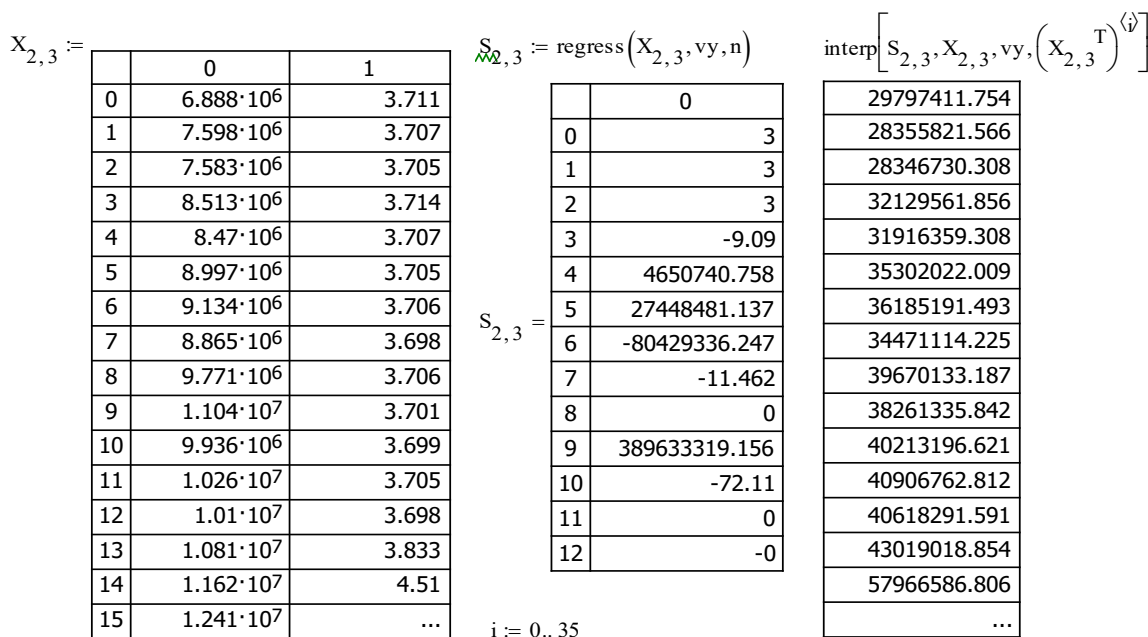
$X_{2,3} :=$

|    | 0 | 1 |
|---|---|---|
| 0 | $6.888\cdot10^6$ | 3.711 |
| 1 | $7.598\cdot10^6$ | 3.707 |
| 2 | $7.583\cdot10^6$ | 3.705 |
| 3 | $8.513\cdot10^6$ | 3.714 |
| 4 | $8.47\cdot10^6$ | 3.707 |
| 5 | $8.997\cdot10^6$ | 3.705 |
| 6 | $9.134\cdot10^6$ | 3.706 |
| 7 | $8.865\cdot10^6$ | 3.698 |
| 8 | $9.771\cdot10^6$ | 3.706 |
| 9 | $1.104\cdot10^7$ | 3.701 |
| 10 | $9.936\cdot10^6$ | 3.699 |
| 11 | $1.026\cdot10^7$ | 3.705 |
| 12 | $1.01\cdot10^7$ | 3.698 |
| 13 | $1.081\cdot10^7$ | 3.833 |
| 14 | $1.162\cdot10^7$ | 4.51 |
| 15 | $1.241\cdot10^7$ | ... |

$S_{2,3} := \text{regress}\left(X_{2,3}, vy, n\right)$

$S_{2,3} =$

|    | 0 |
|---|---|
| 0 | 3 |
| 1 | 3 |
| 2 | 3 |
| 3 | -9.09 |
| 4 | 4650740.758 |
| 5 | 27448481.137 |
| 6 | -80429336.247 |
| 7 | -11.462 |
| 8 | 0 |
| 9 | 389633319.156 |
| 10 | -72.11 |
| 11 | 0 |
| 12 | -0 |

$i := 0..35$

$\text{interp}\left[S_{2,3}, X_{2,3}, vy, \left(X_{2,3}^{T}\right)^{\langle i \rangle}\right]$

| |
|---|
| 29797411.754 |
| 28355821.566 |
| 28346730.308 |
| 32129561.856 |
| 31916359.308 |
| 35302022.009 |
| 36185191.493 |
| 34471114.225 |
| 39670133.187 |
| 38261335.842 |
| 40213196.621 |
| 40906762.812 |
| 40618291.591 |
| 43019018.854 |
| 57966586.806 |
| ... |